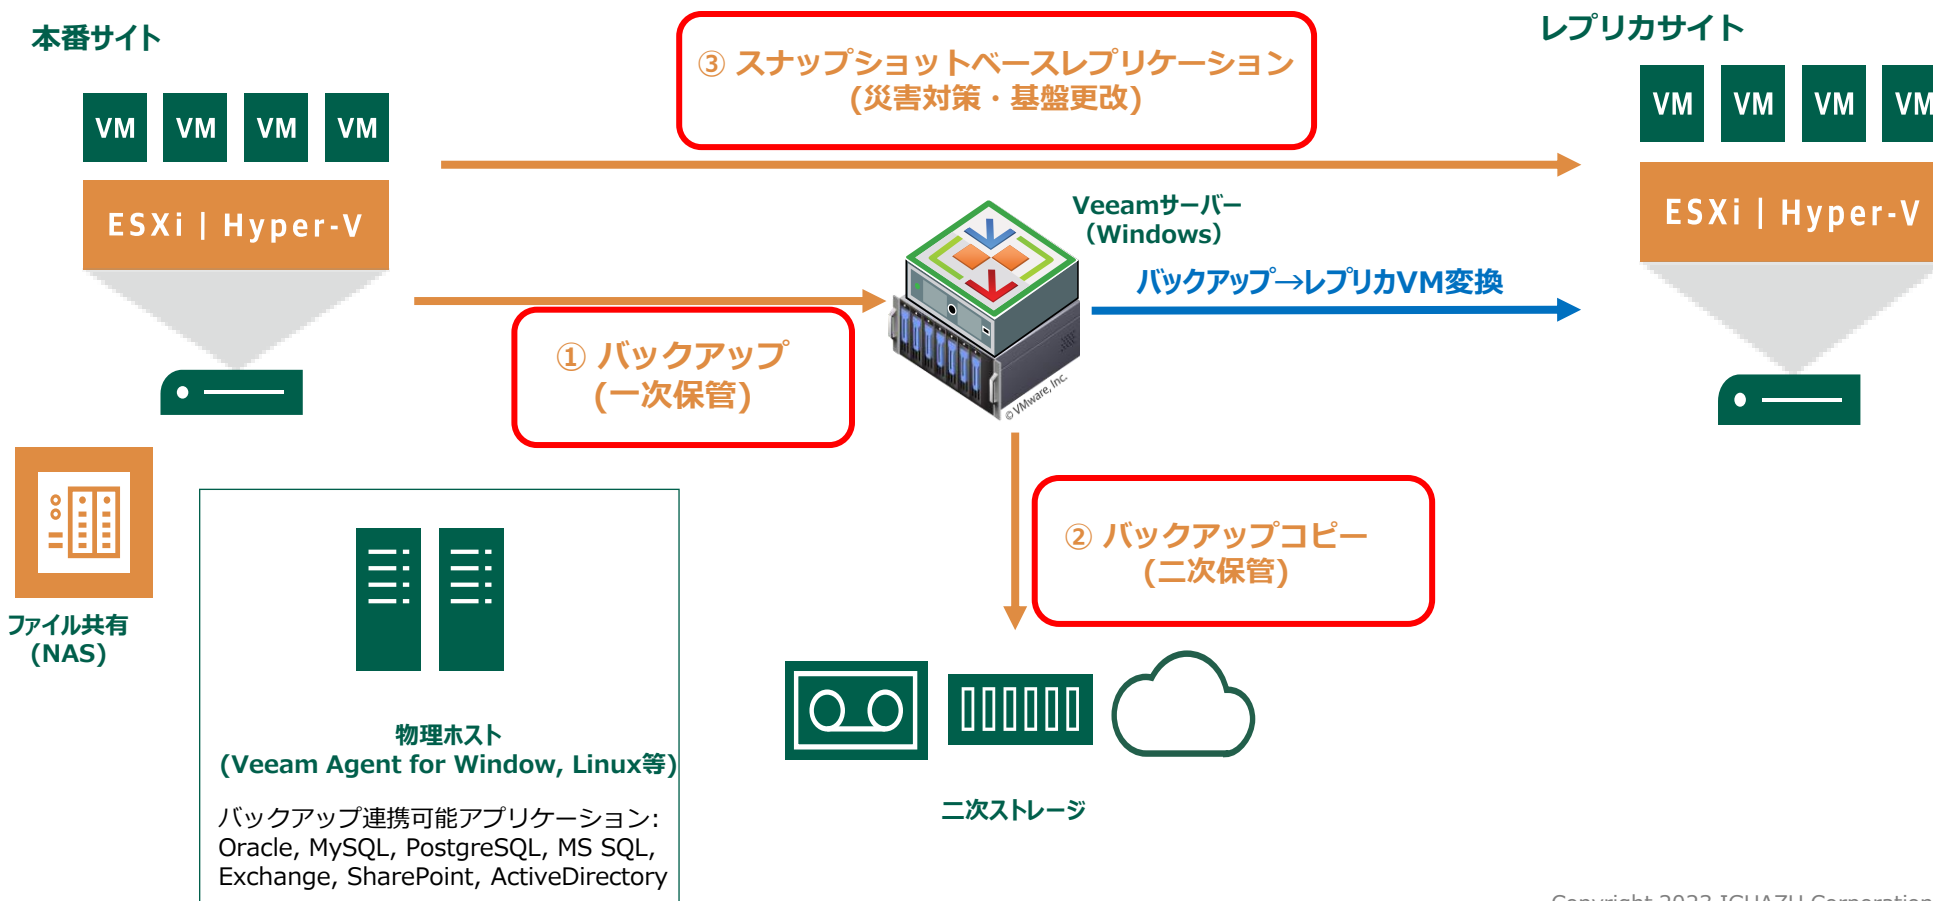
本番サイト

VM VM VM VM

ESXi | Hyper-V

③ スナップショットベースレプリケーション
(災害対策・基盤更改)

レプリカサイト

VM VM VM VM

ESXi | Hyper-V

Veeamサーバー
(Windows)

バックアップ→レプリカVM変換

① バックアップ
(一次保管)

©VMware, Inc.

ファイル共有
(NAS)

物理ホスト
(Veeam Agent for Window, Linux等)

バックアップ連携可能アプリケーション:
Oracle, MySQL, PostgreSQL, MS SQL, Exchange, SharePoint, ActiveDirectory

② バックアップコピー
(二次保管)

二次ストレージ

Copyright 2023 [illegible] Corporation